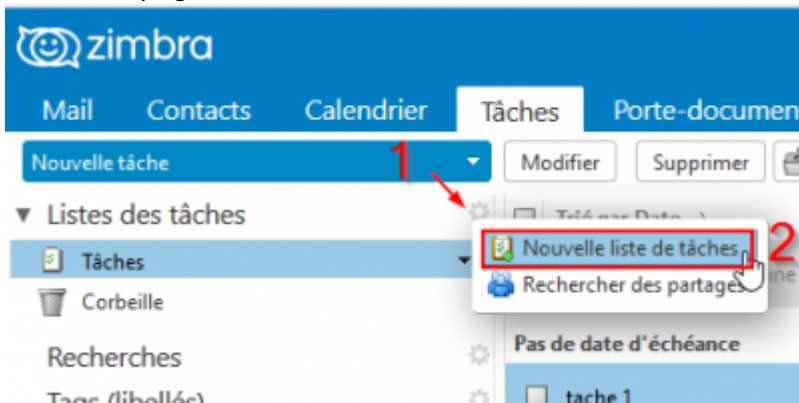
zimbra

Mail Contacts Calendrier Tâches Porte-documen

Nouvelle tâche

Modifier Supprimer

1

▼ Listes des tâches

Trié par Date

Tâches

Nouvelle liste de tâches

2

Rechercher des partages

Corbeille

Recherches

Pas de date d'échéance

Tags (libellés)

tache 1